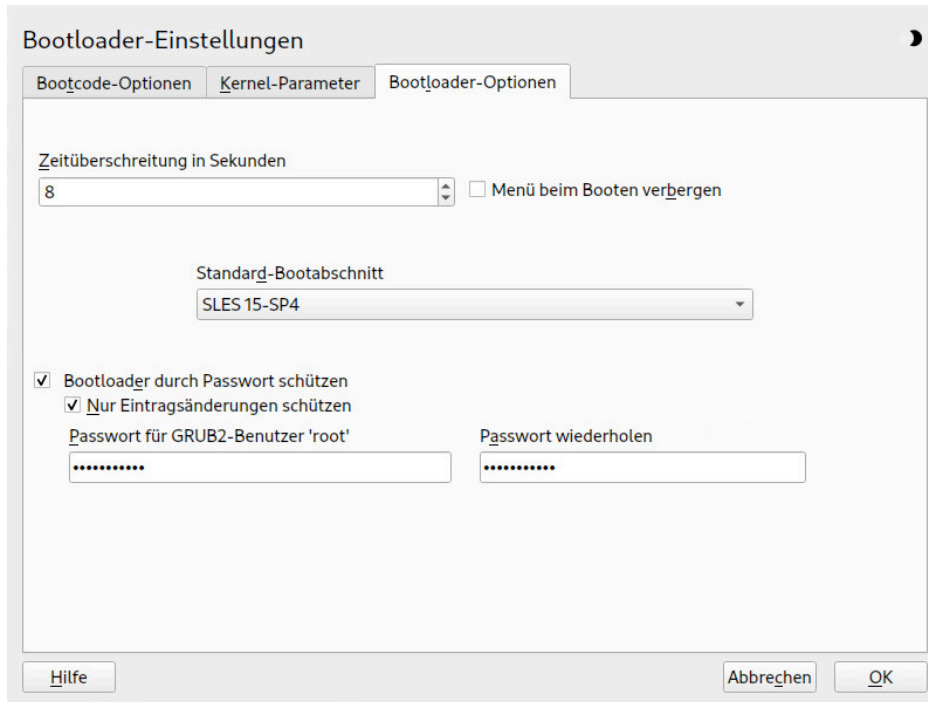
Bootloader-Einstellungen

Bootcode-Optionen | Kernel-Parameter | Bootloader-Optionen

Zeitüberschreitung in Sekunden
8
Menü beim Booten verbergen

Standard-Bootabschnitt
SLES 15-SP4

Bootloader durch Passwort schützen
Nur Eintragsänderungen schützen
Passwort für GRUB2-Benutzer 'root'
•••••••••••
Passwort wiederholen
•••••••••••

Hilfe
Abbrechen
OK